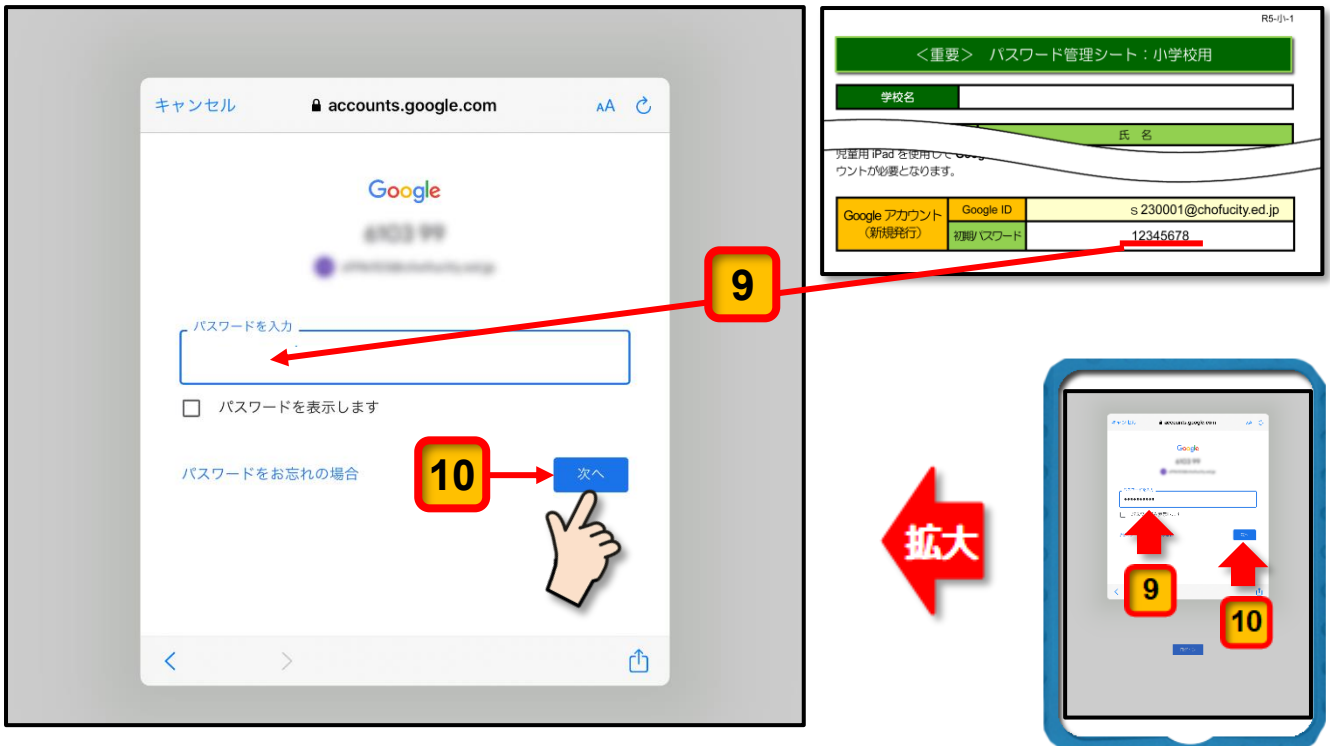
キャンセル accounts.google.com AA

Google

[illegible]

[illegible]

パスワードを入力

パスワードを表示します

パスワードをお忘れの場合

10

次へ

9

R5-小-1

＜重要＞ パスワード管理シート：小学校用

学校名

氏名

児童用 iPad を使用して Goog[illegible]

ウントが必要となります。

| Google アカウント（新規発行） | Google ID | s230001@chofucity.ed.jp |
|---|---|---|
| | 初期パスワード | 12345678 |

拡大

キャンセル accounts.google.com

Google

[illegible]

9

10